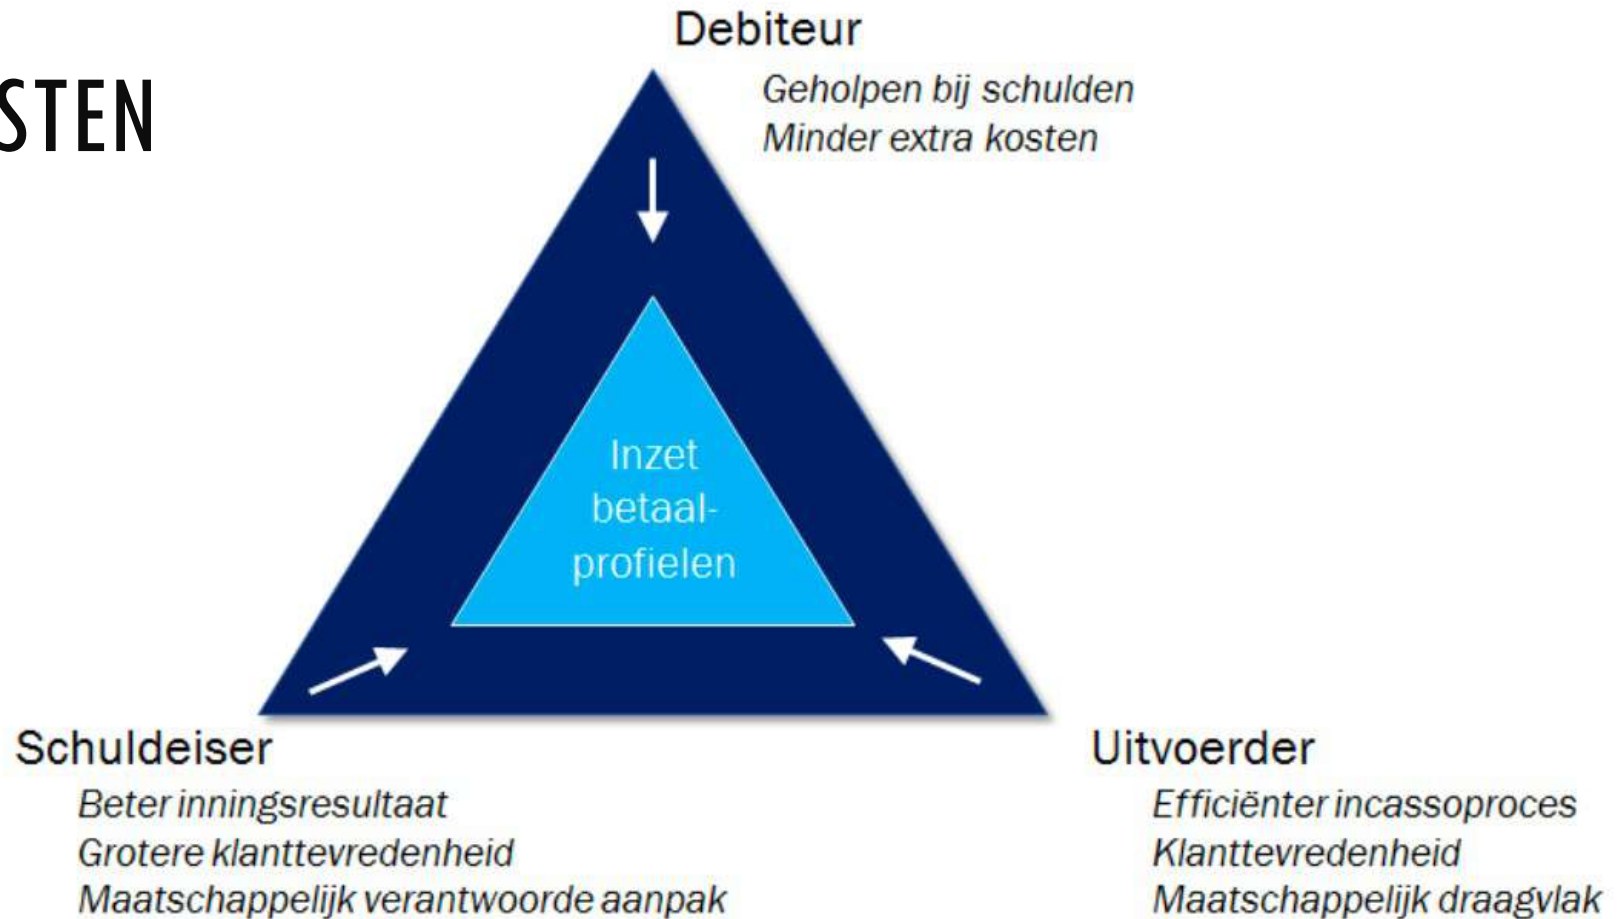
STEN

Debiteur
Geholpen bij schulden
Minder extra kosten

Inzet betaalprofielen

Schuldeiser
Beter inningsresultaat
Grotere klanttevredenheid
Maatschappelijk verantwoorde aanpak

Uitvoerder
Efficiënter incassoproces
Klanttevredenheid
Maatschappelijk draagvlak